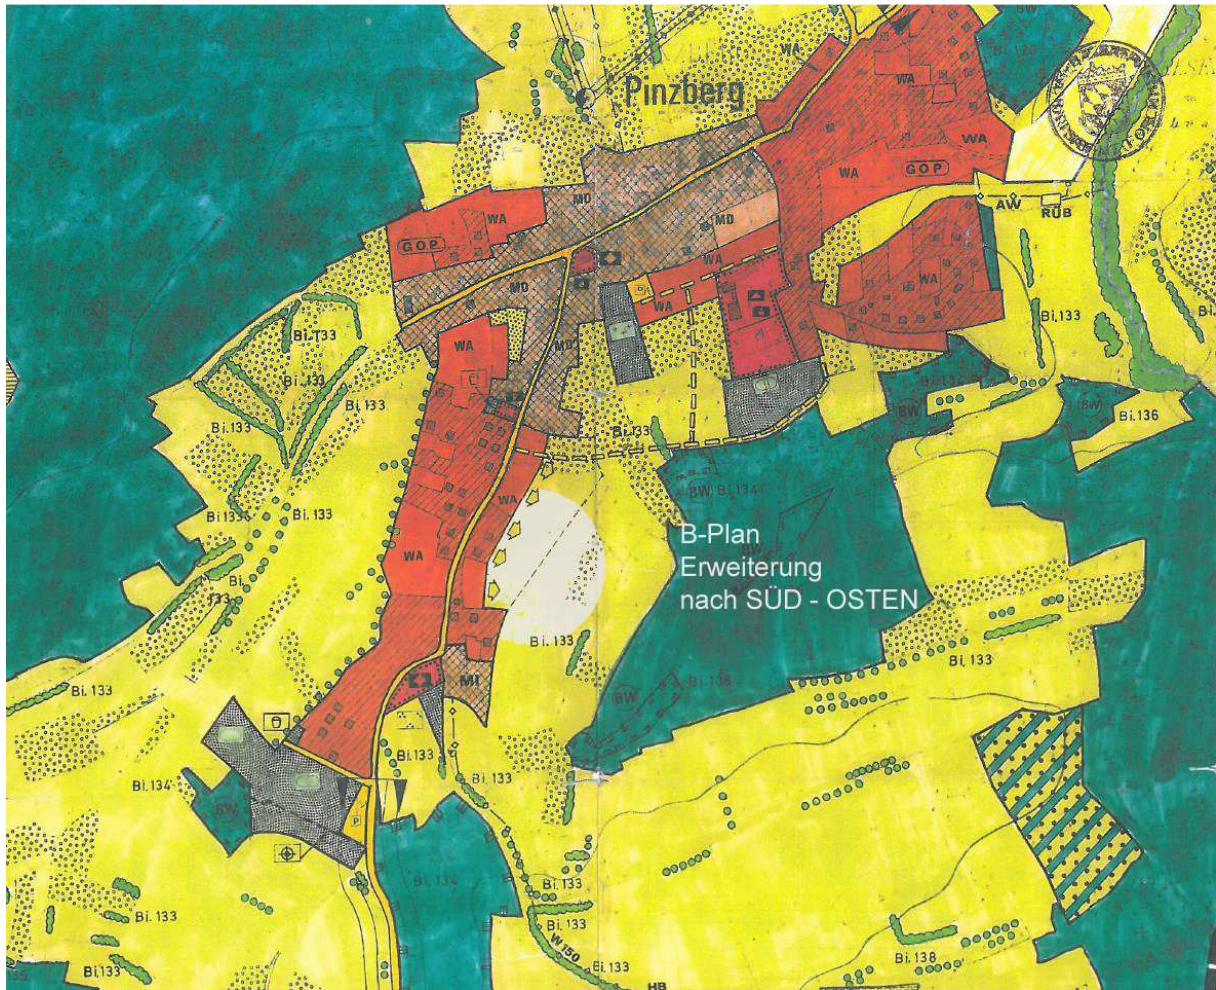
Pinzberg

WA
WA
WA
GOP
WA
AW
RÜB
GOP
MD
MD
MD
MD
WA
WA
WA
WA
WA
WA
WA
MI
Bi.133
Bi.133
Bi.133
Bi.133
Bi.133
Bi.133
Bi.133
Bi.133
Bi.133
Bi.133
Bi.133
Bi.133
Bi.133
Bi.133
Bi.133
Bi.133
Bi.133
Bi.134
Bi.134
Bi.136
Bi.138
Bi.138
BW
BW
BW Bi.134
BW
BW
W150
HB

B-Plan
Erweiterung
nach SÜD - OSTEN